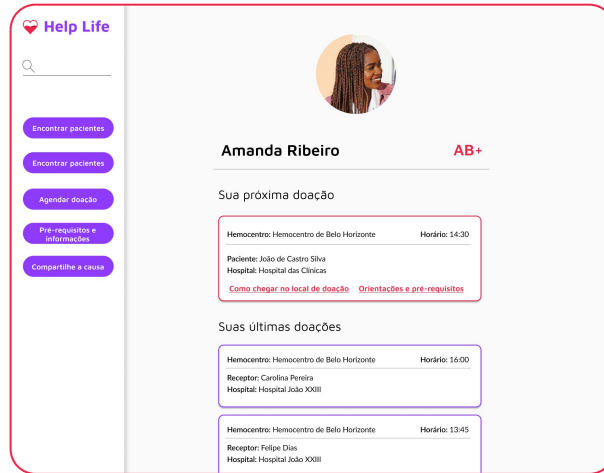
Help Life

Encontrar pacientes

Encontrar pacientes

Agendar doação

Pré-requisitos e informações

Compartilhe a causa

Amanda Ribeiro

AB+

Sua próxima doação

Hemocentro: Hemocentro de Belo Horizonte

Horário: 14:30

Paciente: João de Castro Silva
Hospital: Hospital das Clínicas

Como chegar no local de doação

Orientações e pré-requisitos

Suas últimas doações

Hemocentro: Hemocentro de Belo Horizonte

Horário: 16:00

Receptor: Carolina Pereira
Hospital: Hospital João XXIII

Hemocentro: Hemocentro de Belo Horizonte

Horário: 13:45

Receptor: Felipe Dias
Hospital: Hospital João XXIII